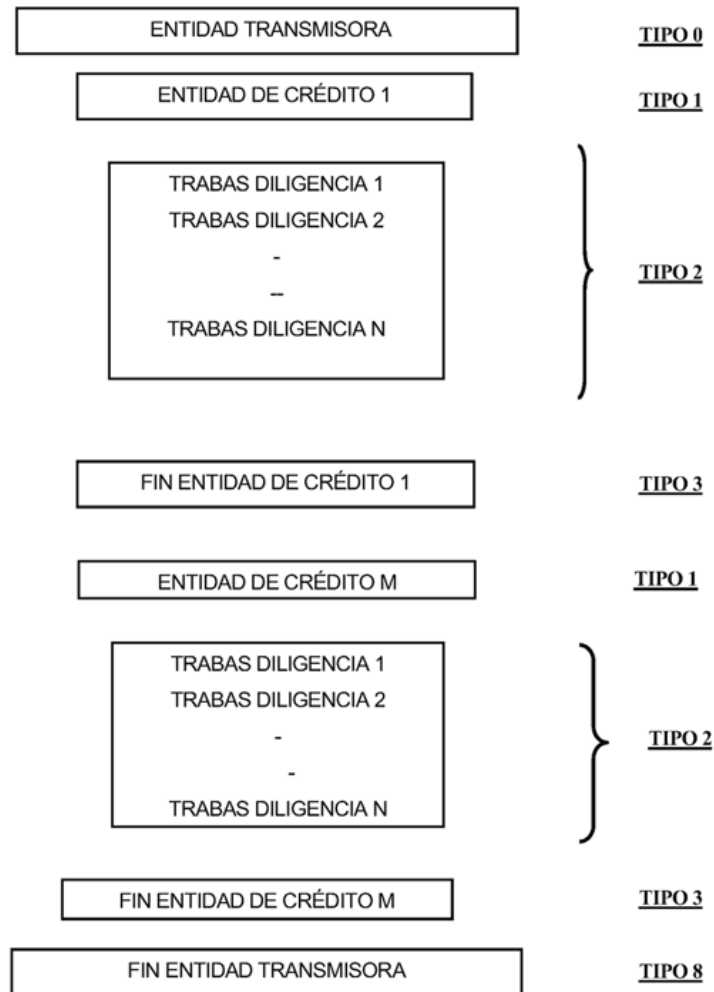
ENTIDAD TRANSMISORA

TIPO 0

ENTIDAD DE CRÉDITO 1

TIPO 1

TRABAS DILIGENCIA 1
TRABAS DILIGENCIA 2
-
--
TRABAS DILIGENCIA N

TIPO 2

FIN ENTIDAD DE CRÉDITO 1

TIPO 3

ENTIDAD DE CRÉDITO M

TIPO 1

TRABAS DILIGENCIA 1
TRABAS DILIGENCIA 2
-
-
TRABAS DILIGENCIA N

TIPO 2

FIN ENTIDAD DE CRÉDITO M

TIPO 3

FIN ENTIDAD TRANSMISORA

TIPO 8